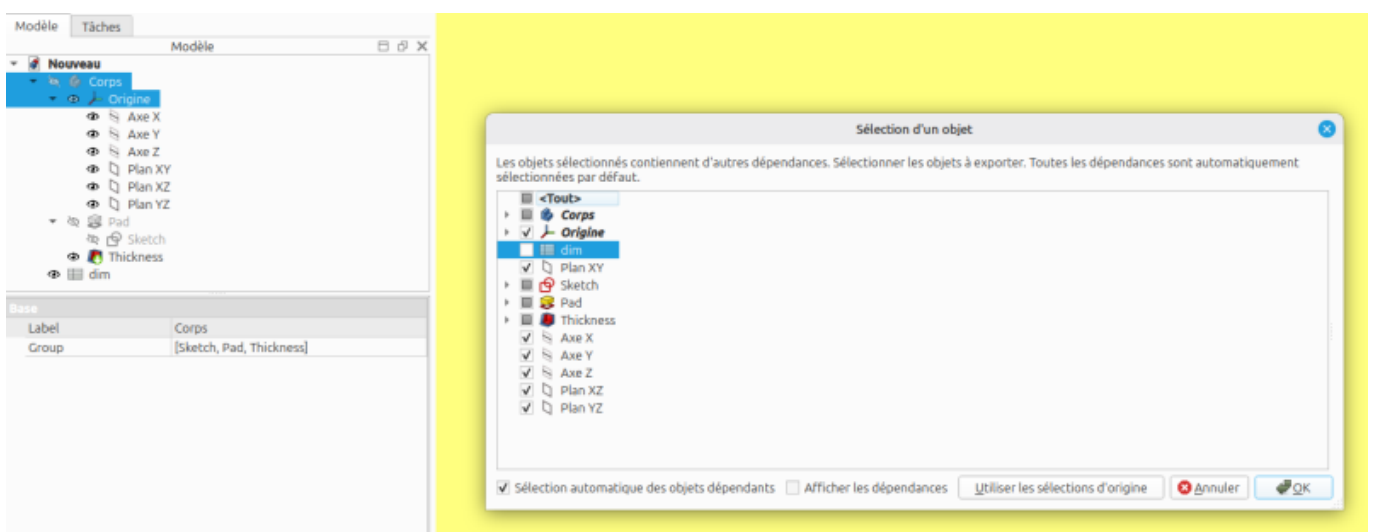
Modèle Tâches

Modèle

Nouveau
Corps
Origine
Axe X
Axe Y
Axe Z
Plan XY
Plan XZ
Plan YZ
Pad
Sketch
Thickness
dim

Base

| Label | Corps |
|---|---|
| Group | [Sketch, Pad, Thickness] |

Sélection d'un objet

Les objets sélectionnés contiennent d'autres dépendances. Sélectionner les objets à exporter. Toutes les dépendances sont automatiquement sélectionnées par défaut.

<Tout>
Corps
Origine
dim
Plan XY
Sketch
Pad
Thickness
Axe X
Axe Y
Axe Z
Plan XZ
Plan YZ

Sélection automatique des objets dépendants
Afficher les dépendances
Utiliser les sélections d'origine
Annuler
OK